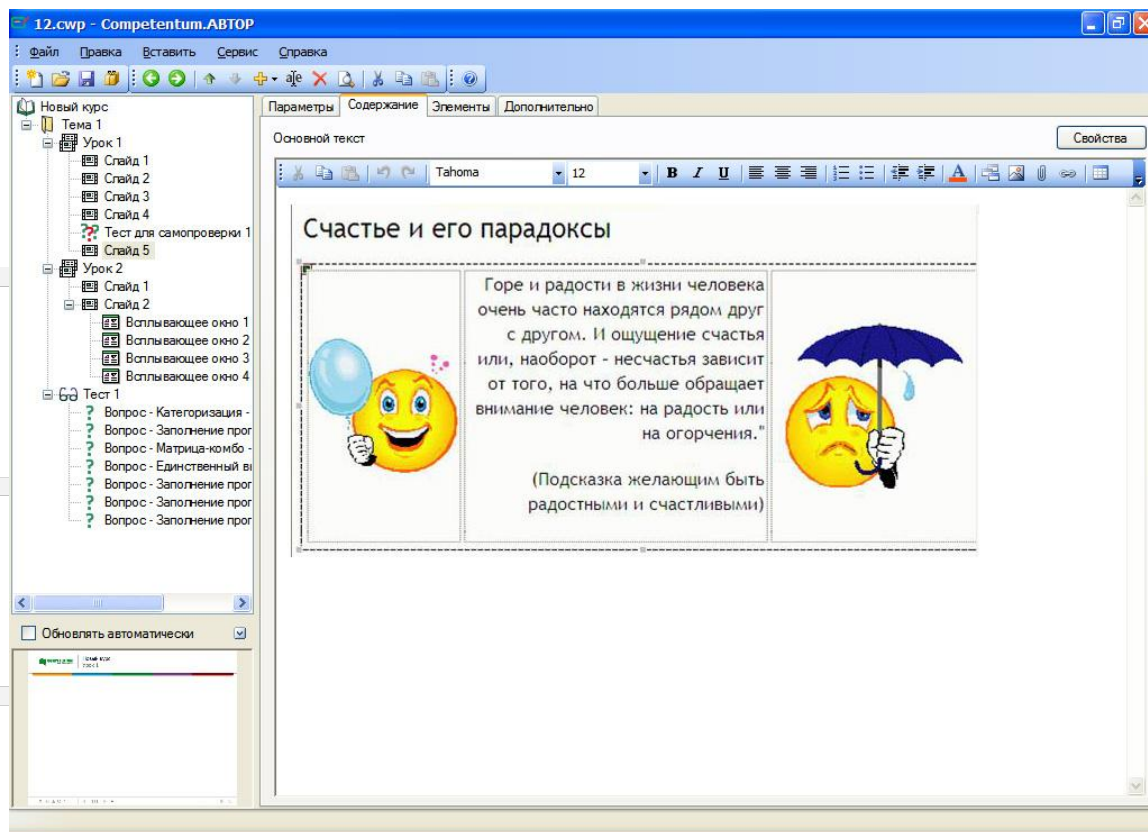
12.cwp - Competentum.АВТОР

Файл Правка Вставить Сервис Справка

Новый курс
Тема 1
Урок 1
Слайд 1
Слайд 2
Слайд 3
Слайд 4
Тест для самопроверки 1
Слайд 5
Урок 2
Слайд 1
Слайд 2
Всплывающее окно 1
Всплывающее окно 2
Всплывающее окно 3
Всплывающее окно 4
Тест 1
Вопрос - Категоризация -
Вопрос - Заполнение проп
Вопрос - Матрица-комбо -
Вопрос - Единственный в
Вопрос - Заполнение проп
Вопрос - Заполнение проп
Вопрос - Заполнение проп

Обновлять автоматически

Параметры Содержание Элементы Дополнительно

Основной текст

Свойства

Tahoma 12

Счастье и его парадоксы

Горе и радости в жизни человека очень часто находятся рядом друг с другом. И ощущение счастья или, наоборот - несчастья зависит от того, на что больше обращает внимание человек: на радость или на огорчения."

(Подсказка желающим быть радостными и счастливыми)